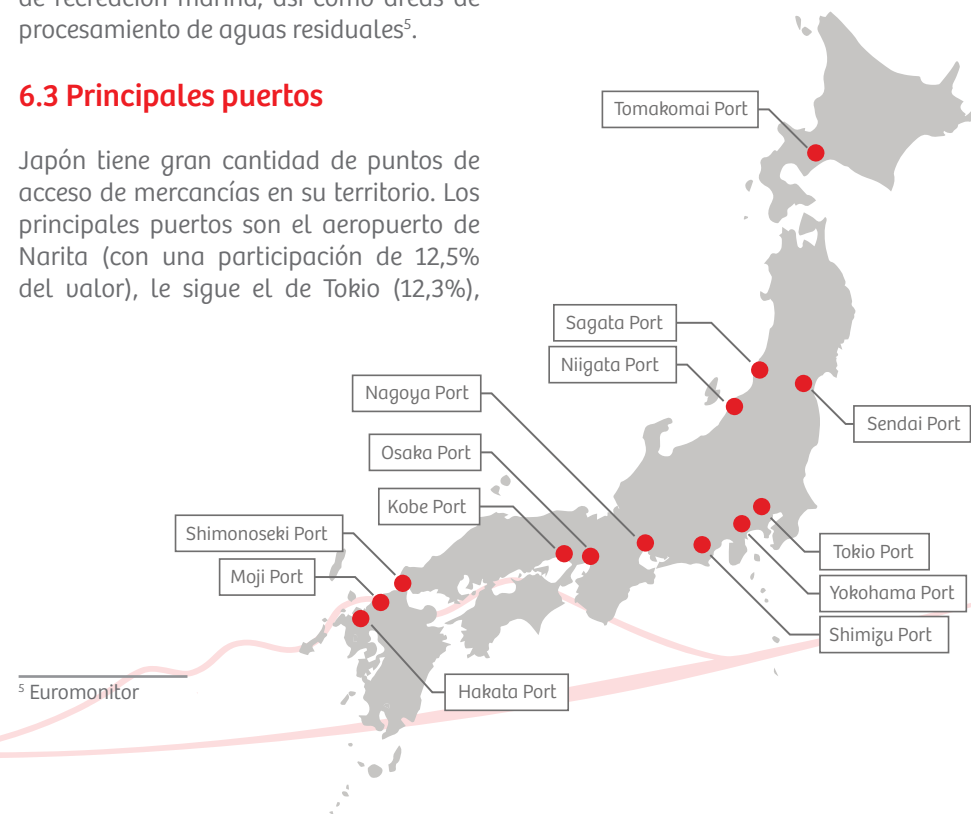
de recreación marina, así como áreas de procesamiento de aguas residuales$^5$.

6.3 Principales puertos

Japón tiene gran cantidad de puntos de acceso de mercancías en su territorio. Los principales puertos son el aeropuerto de Narita (con una participación de 12,5% del valor), le sigue el de Tokio (12,3%),

Tomakomai Port
Sagata Port
Niigata Port
Sendai Port
Nagoya Port
Osaka Port
Kobe Port
Shimonoseki Port
Moji Port
Tokio Port
Yokohama Port
Shimizu Port
Hakata Port

$^5$ Euromonitor